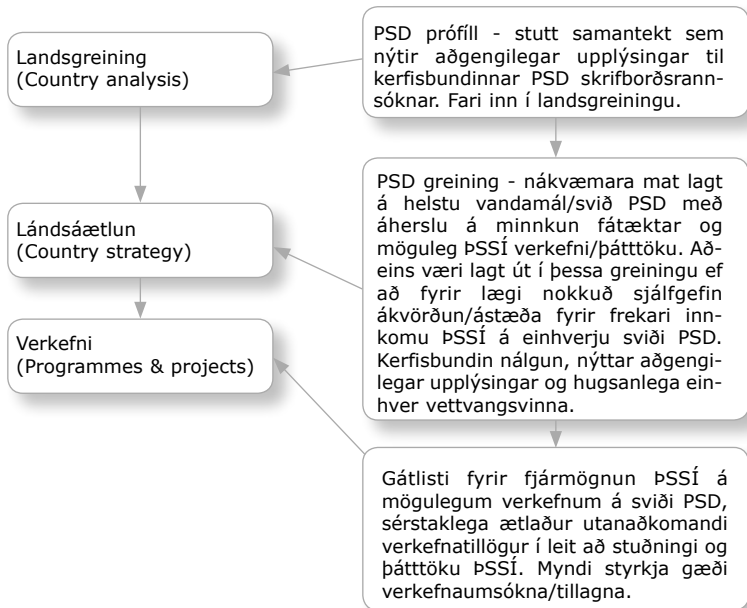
Landsgreining
(Country analysis)

Lándsáætlun
(Country strategy)

Verkefni
(Programmes & projects)

PSD prófíll - stutt samantekt sem nýtir aðgengilegar upplýsingar til kerfisbundinnar PSD skrifborðsrannsóknar. Fari inn í landsgreiningu.

PSD greining - nákvæmara mat lagt á helstu vandamál/svið PSD með áherslu á minnkun fátæktar og möguleg ÞSSÍ verkefni/þátttöku. Aðeins væri lagt út í þessa greiningu ef að fyrir lægi nokkuð sjálfgefin ákvörðun/ástæða fyrir frekari innkomu ÞSSÍ á einhverju sviði PSD. Kerfisbundin nálgun, nýttar aðgengilegar upplýsingar og hugsanlega einhver vettvangsvinna.

Gátlisti fyrir fjármögnun ÞSSÍ á mögulegum verkefnum á sviði PSD, sérstaklega ætlaður utanaðkomandi verkefnatillögur í leit að stuðningi og þátttöku ÞSSÍ. Myndi styrkja gæði verkefnaumsókna/tillagna.